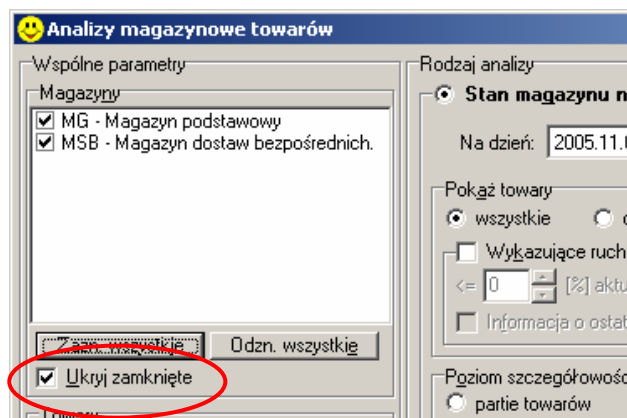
Analizy magazynowe towarów

Wspólne parametry

Magazyny

MG - Magazyn podstawowy

MSB - Magazyn dostaw bezpośrednich.

Zazn. wszystkie

Odzn. wszystkie

Ukryj zamknięte

Rodzaj analizy

Stan magazynu n

Na dzień: 2005.11.0

Pokaż towary

wszystkie

Wykazujące ruch

<= 0 [%] aktu

Informacja o ostat

Poziom szczegółowośc

partie towarów